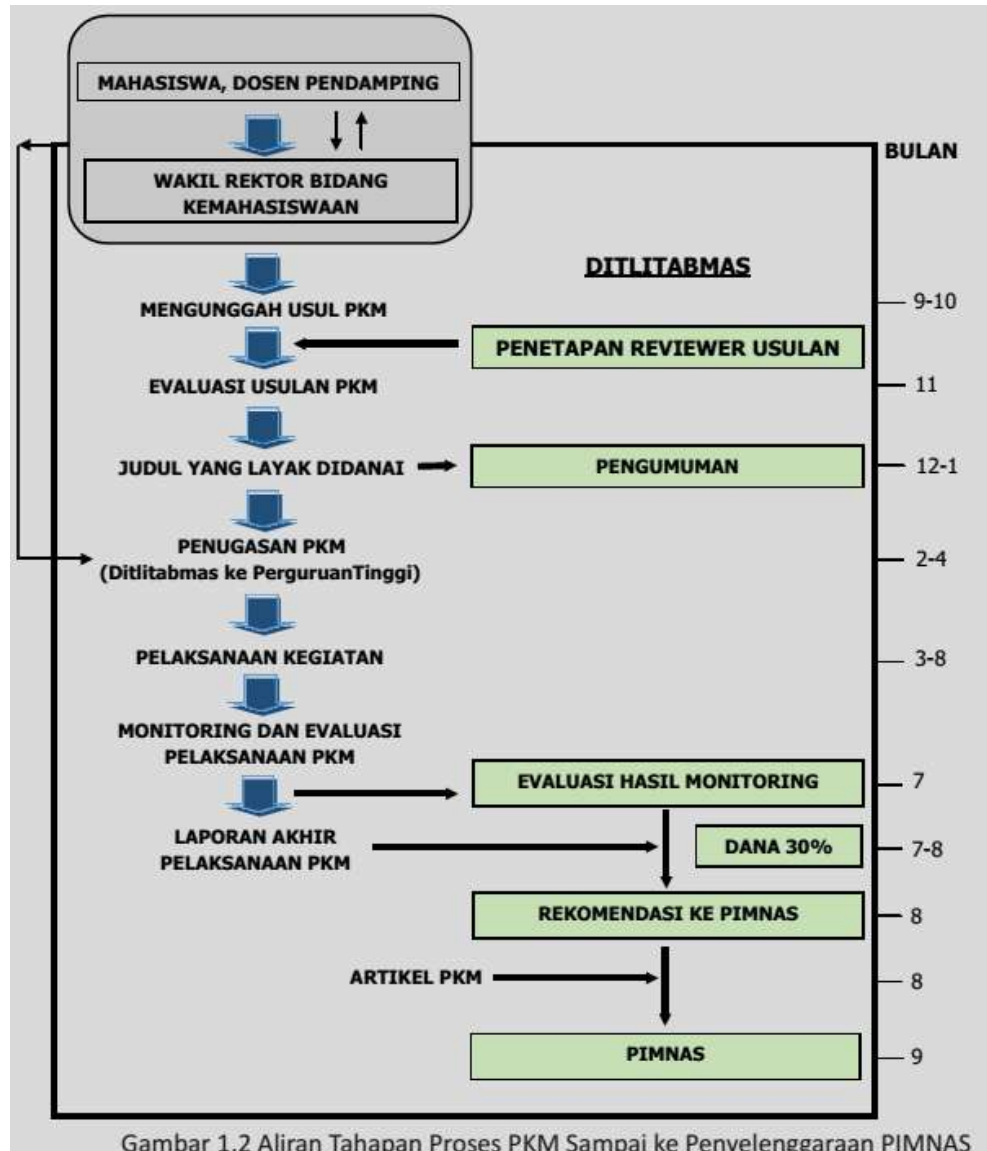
MAHASISWA, DOSEN PENDAMPING

WAKIL REKTOR BIDANG KEMAHASISWAAN

BULAN

DITLITABMAS

MENGUNGGAH USUL PKM

9-10

PENETAPAN REVIEWER USULAN

EVALUASI USULAN PKM

11

JUDUL YANG LAYAK DIDANAI

PENGUMUMAN

12-1

PENUGASAN PKM
(Ditlitabmas ke PerguruanTinggi)

2-4

PELAKSANAAN KEGIATAN

3-8

MONITORING DAN EVALUASI PELAKSANAAN PKM

EVALUASI HASIL MONITORING

7

LAPORAN AKHIR PELAKSANAAN PKM

DANA 30%

7-8

REKOMENDASI KE PIMNAS

8

ARTIKEL PKM

8

PIMNAS

9

Gambar 1.2 Aliran Tahapan Proses PKM Sampai ke Penyelenggaraan PIMNAS